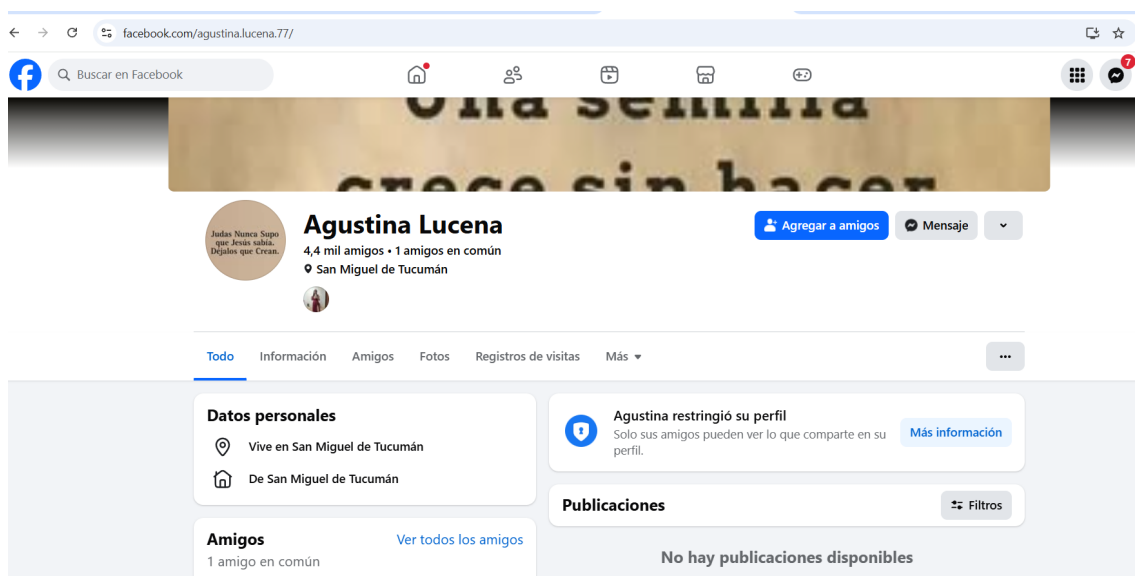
facebook.com/agustina.lucena.77/

Buscar en Facebook

7

Una semilla crece sin hacer

Judas Nunca Supo que Jesús sabía. Déjalos que Crean.

Agustina Lucena
4,4 mil amigos • 1 amigos en común
San Miguel de Tucumán

Agregar a amigos
Mensaje

Todo
Información
Amigos
Fotos
Registros de visitas
Más

...

Datos personales
Vive en San Miguel de Tucumán
De San Miguel de Tucumán

Agustina restringió su perfil
Solo sus amigos pueden ver lo que comparte en su perfil.
Más información

Publicaciones
Filtros

Amigos
Ver todos los amigos
1 amigo en común

No hay publicaciones disponibles